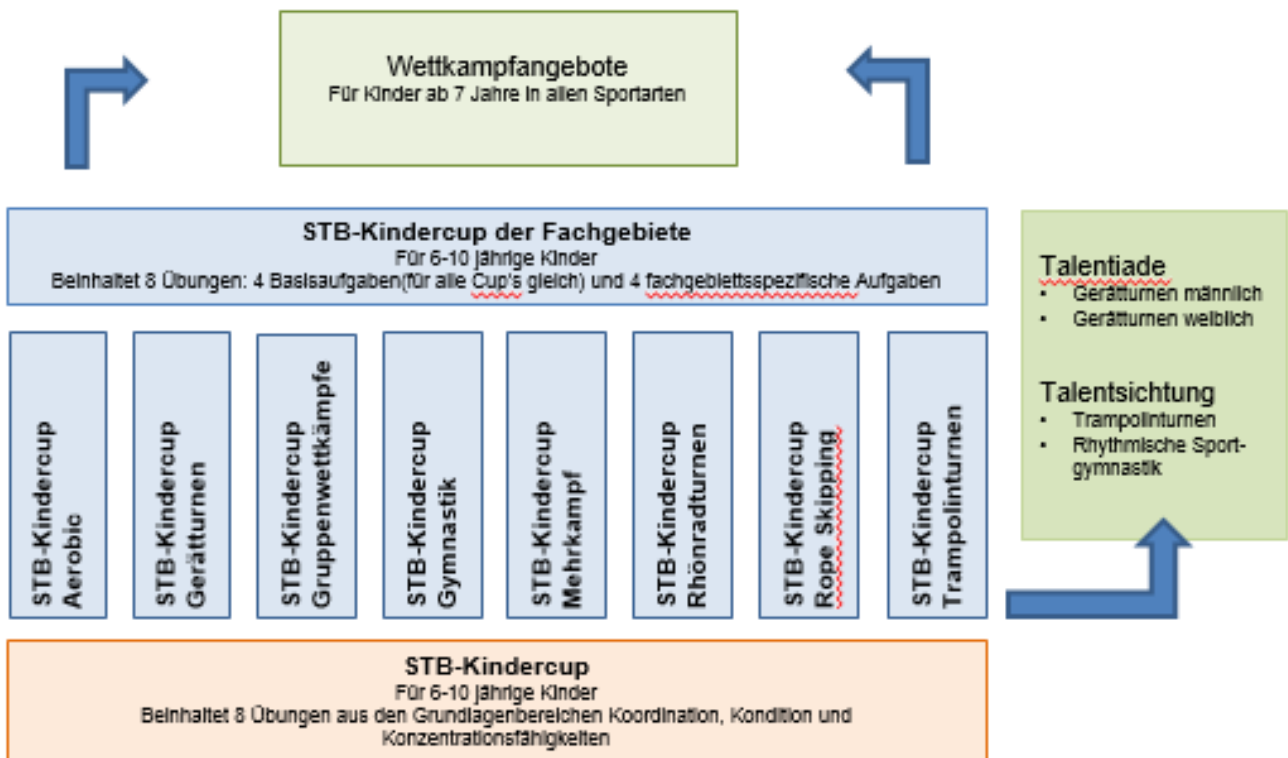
Wettkampfangebote
Für Kinder ab 7 Jahre in allen Sportarten

STB-Kindercup der Fachgebiete
Für 6-10 jährige Kinder
Beinhaltet 8 Übungen: 4 Basisaufgaben(für alle Cup's gleich) und 4 fachgebietsspezifische Aufgaben

Talentiade
- Gerätturnen männlich
- Gerätturnen weiblich

Talentsichtung
- Trampolinturnen
- Rhythmische Sportgymnastik

STB-Kindercup Aerobic

STB-Kindercup Gerätturnen

STB-Kindercup Gruppenwettkämpfe

STB-Kindercup Gymnastik

STB-Kindercup Mehrkampf

STB-Kindercup Rhönradturnen

STB-Kindercup Rope Skipping

STB-Kindercup Trampolinturnen

STB-Kindercup
Für 6-10 jährige Kinder
Beinhaltet 8 Übungen aus den Grundlagenbereichen Koordination, Kondition und Konzentrationsfähigkeiten